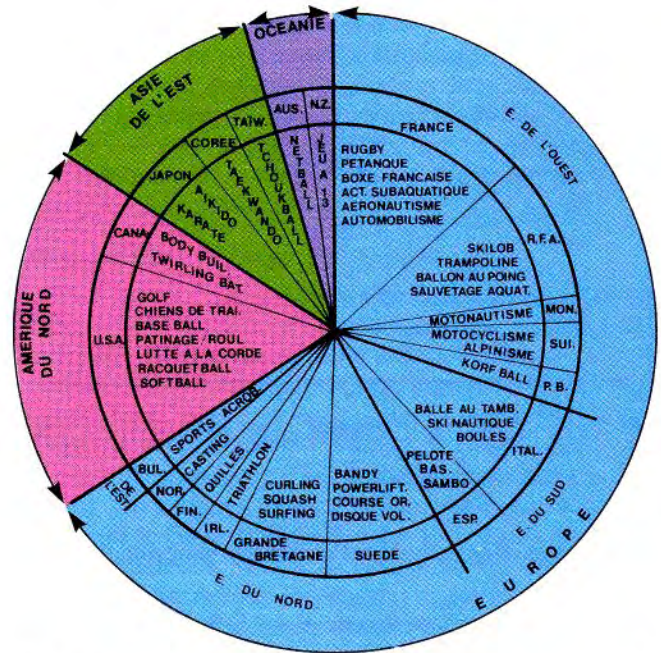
OCEANIE

ASIE DE L'EST

AUS.

N.Z.

TAIW.

COREE

JAPON

NETBALL

JEU A 13

TCHOUKBALL

TAEKWANDO

AIKIDO

KARATE

FRANCE

E. DE L'OUEST

RUGBY
PETANQUE
BOXE FRANCAISE
ACT. SUBAQUATIQUE
AERONAUTISME
AUTOMOBILISME

R.F.A.

SKILOB
TRAMPOLINE
BALLON AU POING
SAUVETAGE AQUAT.

CANA.

BODY BUIL.

TWIRLING BAT.

AMERIQUE DU NORD

U.S.A.

GOLF
CHIENS DE TRAI.
BASE BALL
PATINAGE/ROUL.
LUTTE A LA CORDE
RACQUETBALL
SOFTBALL

MOTONAUTISME

MON.

MOTOCYCLISME
ALPINISME

SUI.

KORF BALL

P.B.

BALLE AU TAMB.
SKI NAUTIQUE
BOULES

ITAL.

PELOTE BAS.
SAMBO

ESP.

E. DU SUD

SPORTS ACROB.

BUL.

CASTING

NOR.

QUILLES

FIN.

TRIATHLON

IRL.

E. DE L'EST

CURLING
SQUASH
SURFING

BANDY
POWERLIFT.
COURSE OR.
DISQUE VOL.

GRANDE BRETAGNE

SUEDE

E. DU NORD

EUROPE